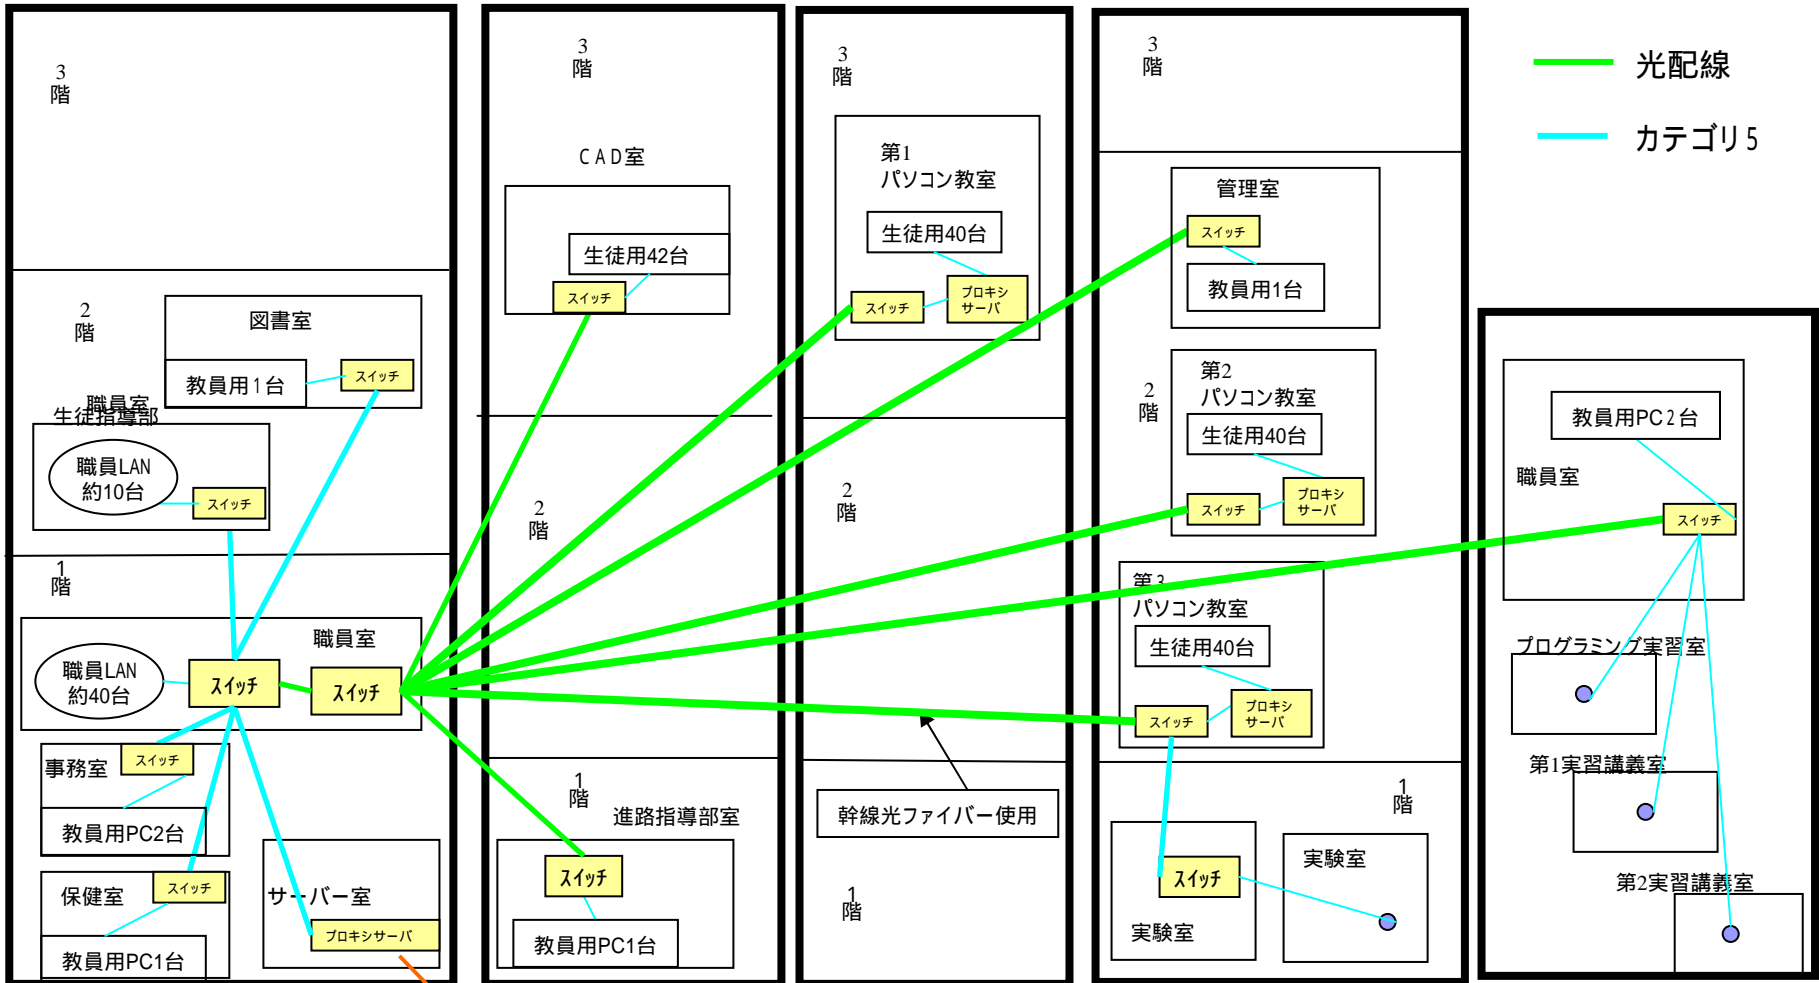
光配線
カテゴリ5

3
階

2
階

図書室
教員用1台
スイッチ

職員室
生徒指導部
職員LAN
約10台
スイッチ

1
階

職員室
職員LAN
約40台
スイッチ
スイッチ

事務室
スイッチ
教員用PC2台

保健室
スイッチ
教員用PC1台

サーバー室
プロキシサーバ

3
階
CAD室
生徒用42台
スイッチ

2
階

1
階
進路指導部室
スイッチ
教員用PC1台

3
階
第1
パソコン教室
生徒用40台
スイッチ
プロキシ
サーバ

2
階

幹線光ファイバー使用

1
階

3
階
管理室
スイッチ
教員用1台

2
階
第2
パソコン教室
生徒用40台
スイッチ
プロキシ
サーバ

第3
パソコン教室
生徒用40台
スイッチ
プロキシ
サーバ

1
階
スイッチ
実験室
実験室

教員用PC2台
職員室
スイッチ
プログラミング実習室
第1実習講義室
第2実習講義室